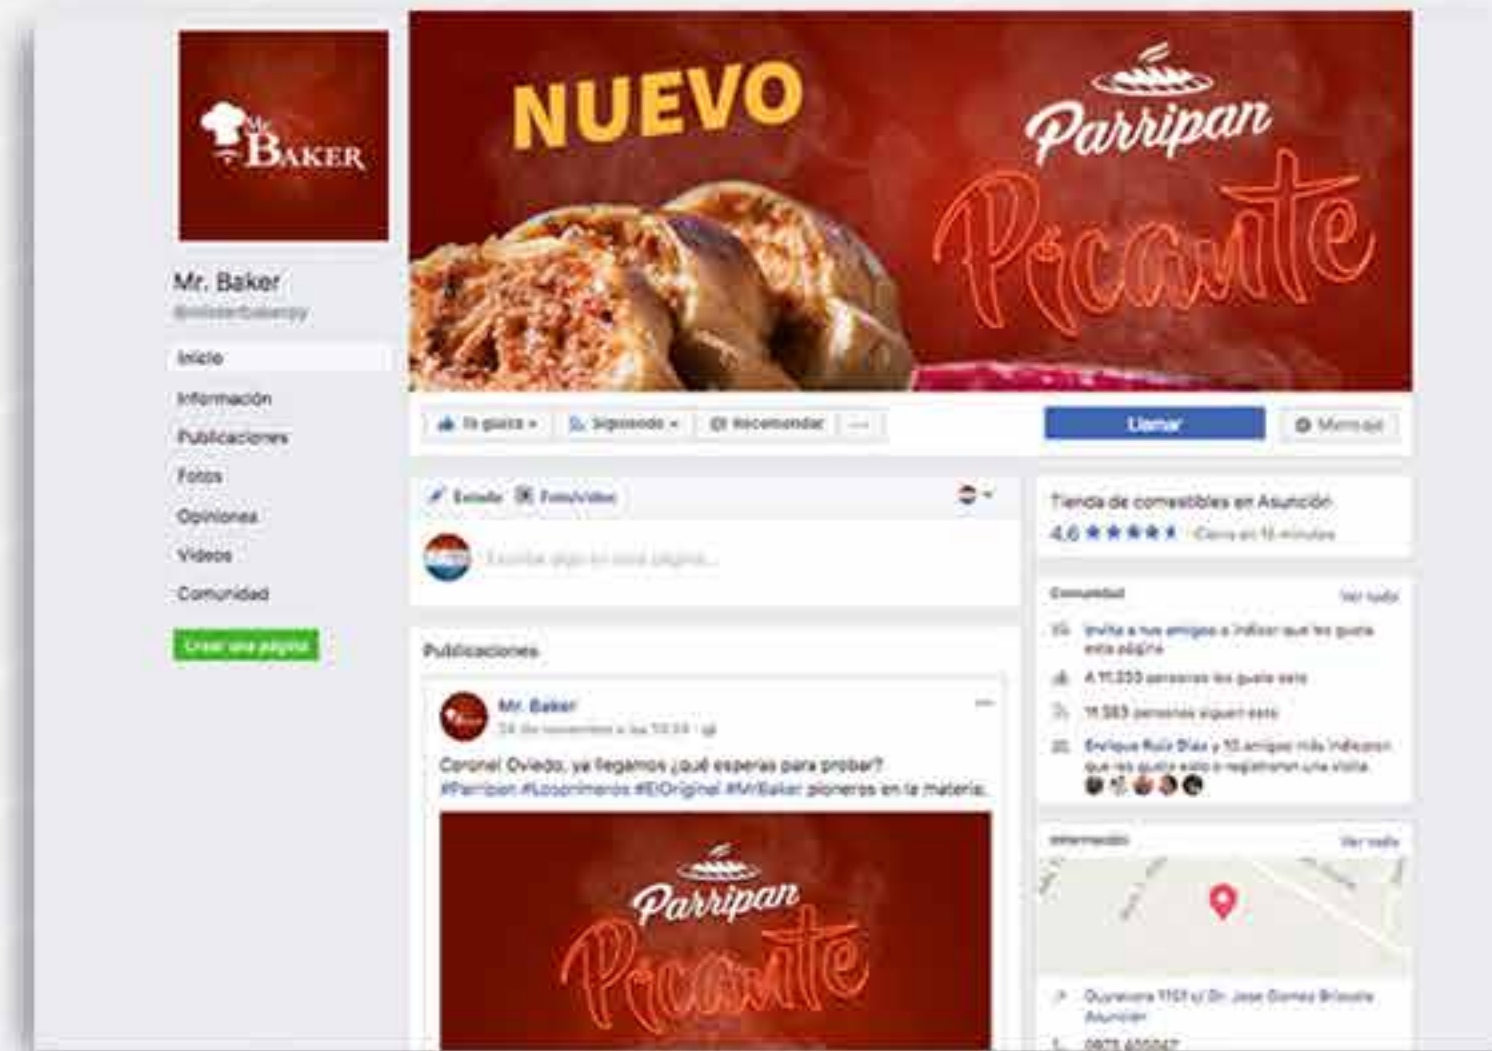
Mr. BAKER

NUEVO

Parripan Picante

Mr. Baker
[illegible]

Inicio
Información
Publicaciones
Fotos
Opiniones
Videos
Comunidad

Crear una página

Te gusta · Siguiendo · Recomendar · ...

Llamar

Mensaje

Estado · Foto/video

Escribe algo en esta página...

Tienda de comestibles en Asunción
4,6 ★★★★★ · Cierra en 15 minutos

Comunidad · Ver todo
Invita a tus amigos a indicar que les gusta esta página
A 11.233 personas les gusta esto
11.383 personas siguen esto
Enrique Ruiz Díaz y 10 amigos más indicaron que les gusta esto o registraron una visita

Publicaciones

Mr. Baker
24 de noviembre a las 10:59 ·

Coronel Oviedo, ya llegamos ¿qué esperas para probar?
#Parripan #Losprimeros #ElOriginal #MrBaker pioneros en la materia.

Parripan Picante

Información · Ver todo

Ourvevora 1101 c/ Dr. José Gómez Brizuela
Asunción
0975 455047